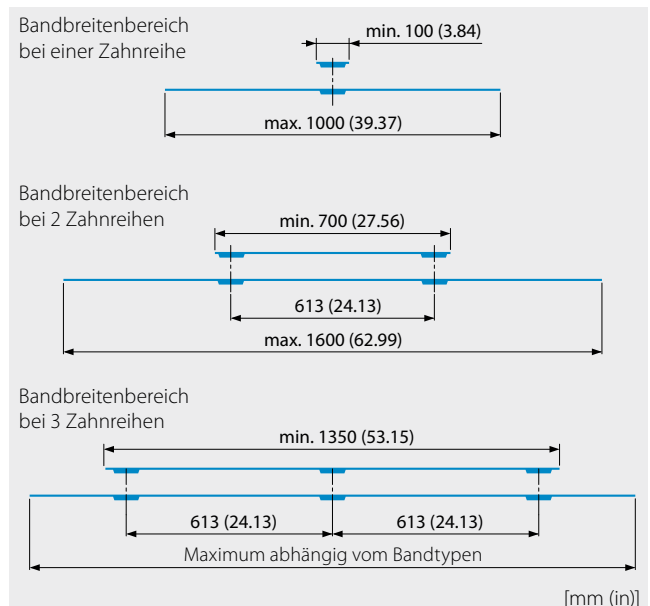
Bandbreitenbereich bei einer Zahnreihe

min. 100 (3.84)

max. 1000 (39.37)

Bandbreitenbereich bei 2 Zahnreihen

min. 700 (27.56)

613 (24.13)

max. 1600 (62.99)

Bandbreitenbereich bei 3 Zahnreihen

min. 1350 (53.15)

613 (24.13)

613 (24.13)

Maximum abhängig vom Bandtypen

[mm (in)]